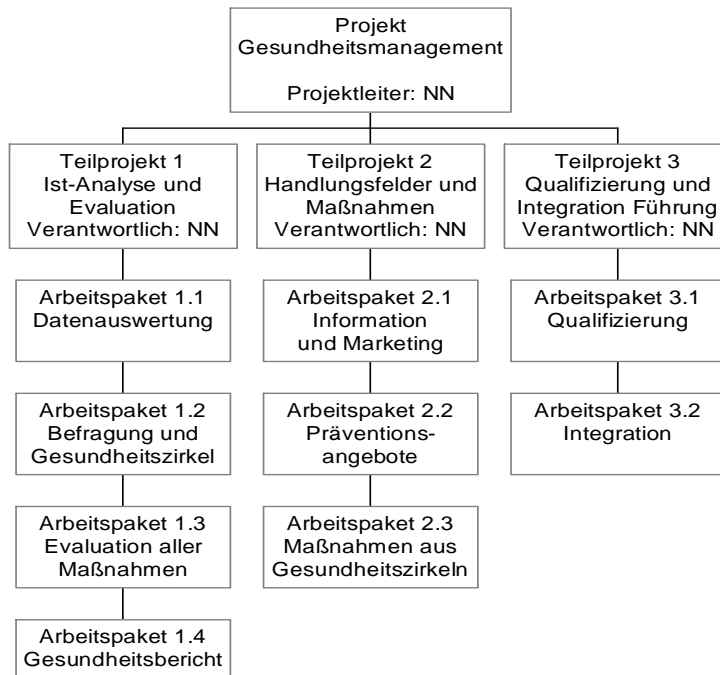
Projekt
Gesundheitsmanagement

Projektleiter: NN

Teilprojekt 1
Ist-Analyse und Evaluation
Verantwortlich: NN

Arbeitspaket 1.1
Datenauswertung

Arbeitspaket 1.2
Befragung und Gesundheitszirkel

Arbeitspaket 1.3
Evaluation aller Maßnahmen

Arbeitspaket 1.4
Gesundheitsbericht

Teilprojekt 2
Handlungsfelder und Maßnahmen
Verantwortlich: NN

Arbeitspaket 2.1
Information und Marketing

Arbeitspaket 2.2
Präventions-angebote

Arbeitspaket 2.3
Maßnahmen aus Gesundheitszirkeln

Teilprojekt 3
Qualifizierung und Integration Führung
Verantwortlich: NN

Arbeitspaket 3.1
Qualifizierung

Arbeitspaket 3.2
Integration